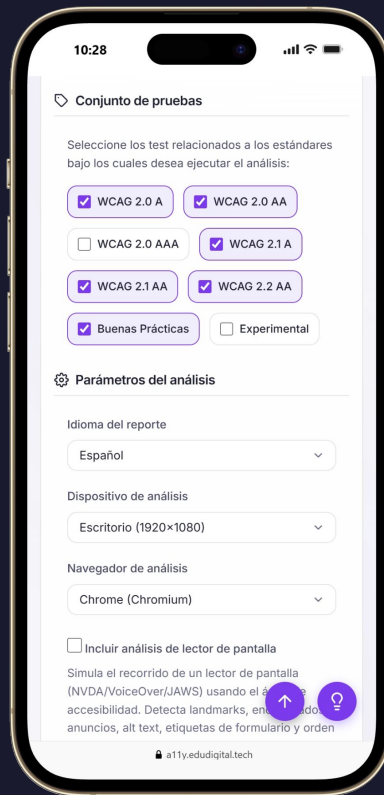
10:28

Conjunto de pruebas

Seleccione los test relacionados a los estándares bajo los cuales desea ejecutar el análisis:

WCAG 2.0 A
WCAG 2.0 AA
WCAG 2.0 AAA
WCAG 2.1 A
WCAG 2.1 AA
WCAG 2.2 AA
Buenas Prácticas
Experimental

Parámetros del análisis

Idioma del reporte
Español

Dispositivo de análisis
Escritorio (1920×1080)

Navegador de análisis
Chrome (Chromium)

Incluir análisis de lector de pantalla

Simula el recorrido de un lector de pantalla (NVDA/VoiceOver/JAWS) usando el á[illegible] accesibilidad. Detecta landmarks, en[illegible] anuncios, alt text, etiquetas de formulario y orden

a11y.edudigital.tech